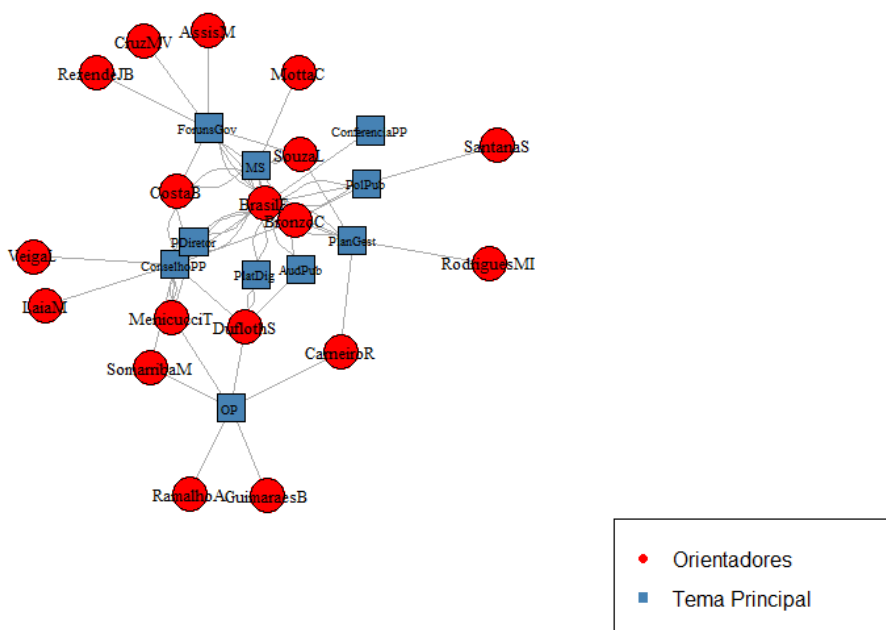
AssisM
CruzMV
RezendeJB
MottaC
ForunsGov
ConferenciaPP
SantanaS
SouzaL
MS
PolPub
CostaB
BrasilF
BronzoC
PDiretor
PlanGest
VeigaL
ConselhoPP
RodriguesMI
PlaDig
AudPub
LaiaM
MenicucciT
DuflothS
CarneiroR
SomarribaM
OP
RamalhoA
GuimaraesB

Orientadores
Tema Principal